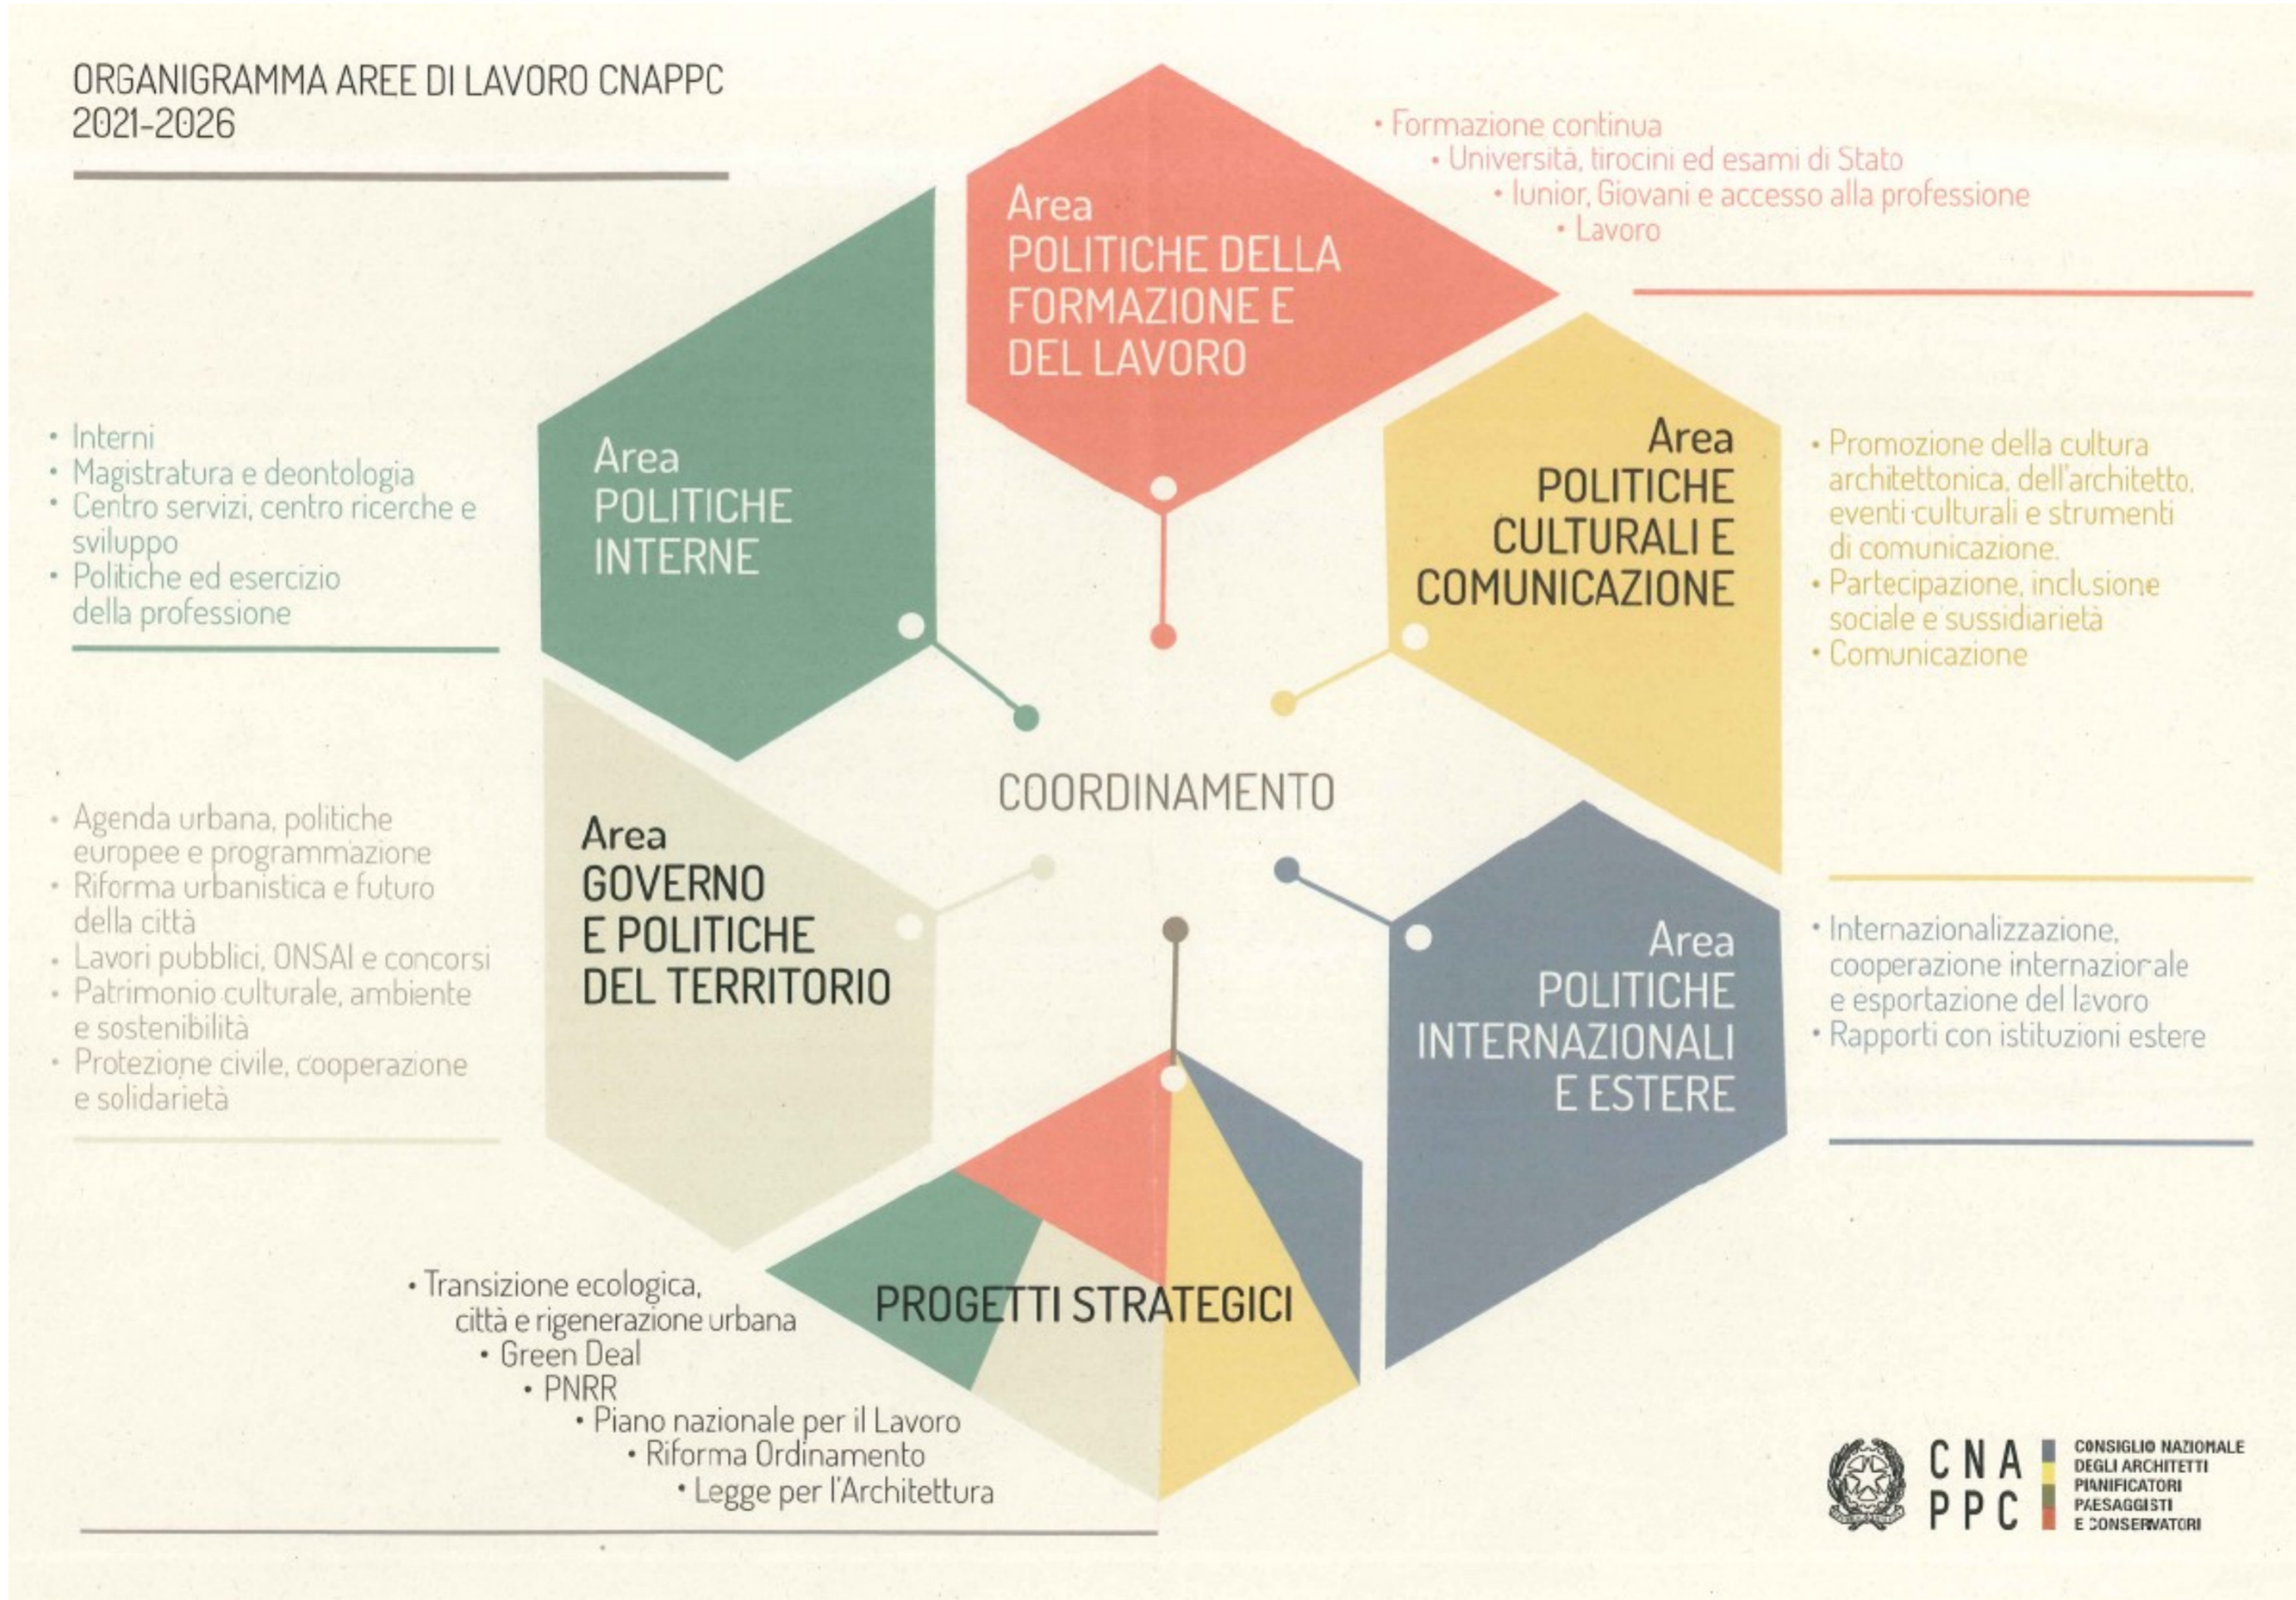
ORGANIGRAMMA AREE DI LAVORO CNAPPC
2021-2026

Area
POLITICHE DELLA FORMAZIONE E DEL LAVORO

• Formazione continua
• Università, tirocini ed esami di Stato
• Iunior, Giovani e accesso alla professione
• Lavoro

Area
POLITICHE INTERNE

• Interni
• Magistratura e deontologia
• Centro servizi, centro ricerche e sviluppo
• Politiche ed esercizio della professione

Area
POLITICHE CULTURALI E COMUNICAZIONE

• Promozione della cultura architettonica, dell'architetto, eventi culturali e strumenti di comunicazione.
• Partecipazione, inclusione sociale e sussidiarietà
• Comunicazione

COORDINAMENTO

Area
GOVERNO E POLITICHE DEL TERRITORIO

• Agenda urbana, politiche europee e programmazione
• Riforma urbanistica e futuro della città
• Lavori pubblici, ONSAI e concorsi
• Patrimonio culturale, ambiente e sostenibilità
• Protezione civile, cooperazione e solidarietà

Area
POLITICHE INTERNAZIONALI E ESTERE

• Internazionalizzazione, cooperazione internazionale e esportazione del lavoro
• Rapporti con istituzioni estere

PROGETTI STRATEGICI

• Transizione ecologica, città e rigenerazione urbana
• Green Deal
• PNRR
• Piano nazionale per il Lavoro
• Riforma Ordinamento
• Legge per l'Architettura

CNA PPC
CONSIGLIO NAZIONALE DEGLI ARCHITETTI PIANIFICATORI PAESAGGISTI E CONSERVATORI